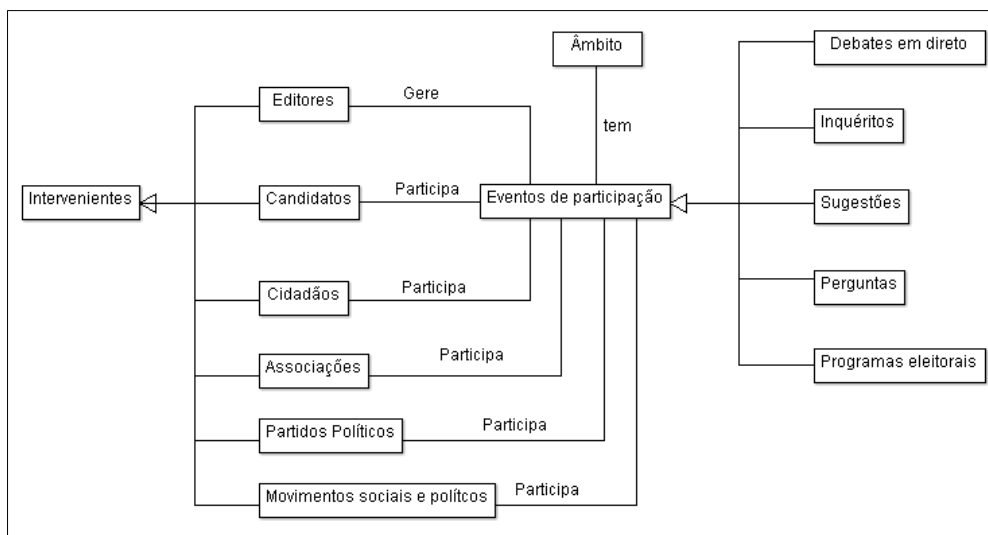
Âmbito

Debates em direto

Editores

Gere

tem

Inquéritos

Intervenientes

Candidatos

Participa

Eventos de participação

Sugestões

Cidadãos

Participa

Perguntas

Associações

Participa

Programas eleitorais

Partidos Políticos

Participa

Movimentos sociais e polítcos

Participa